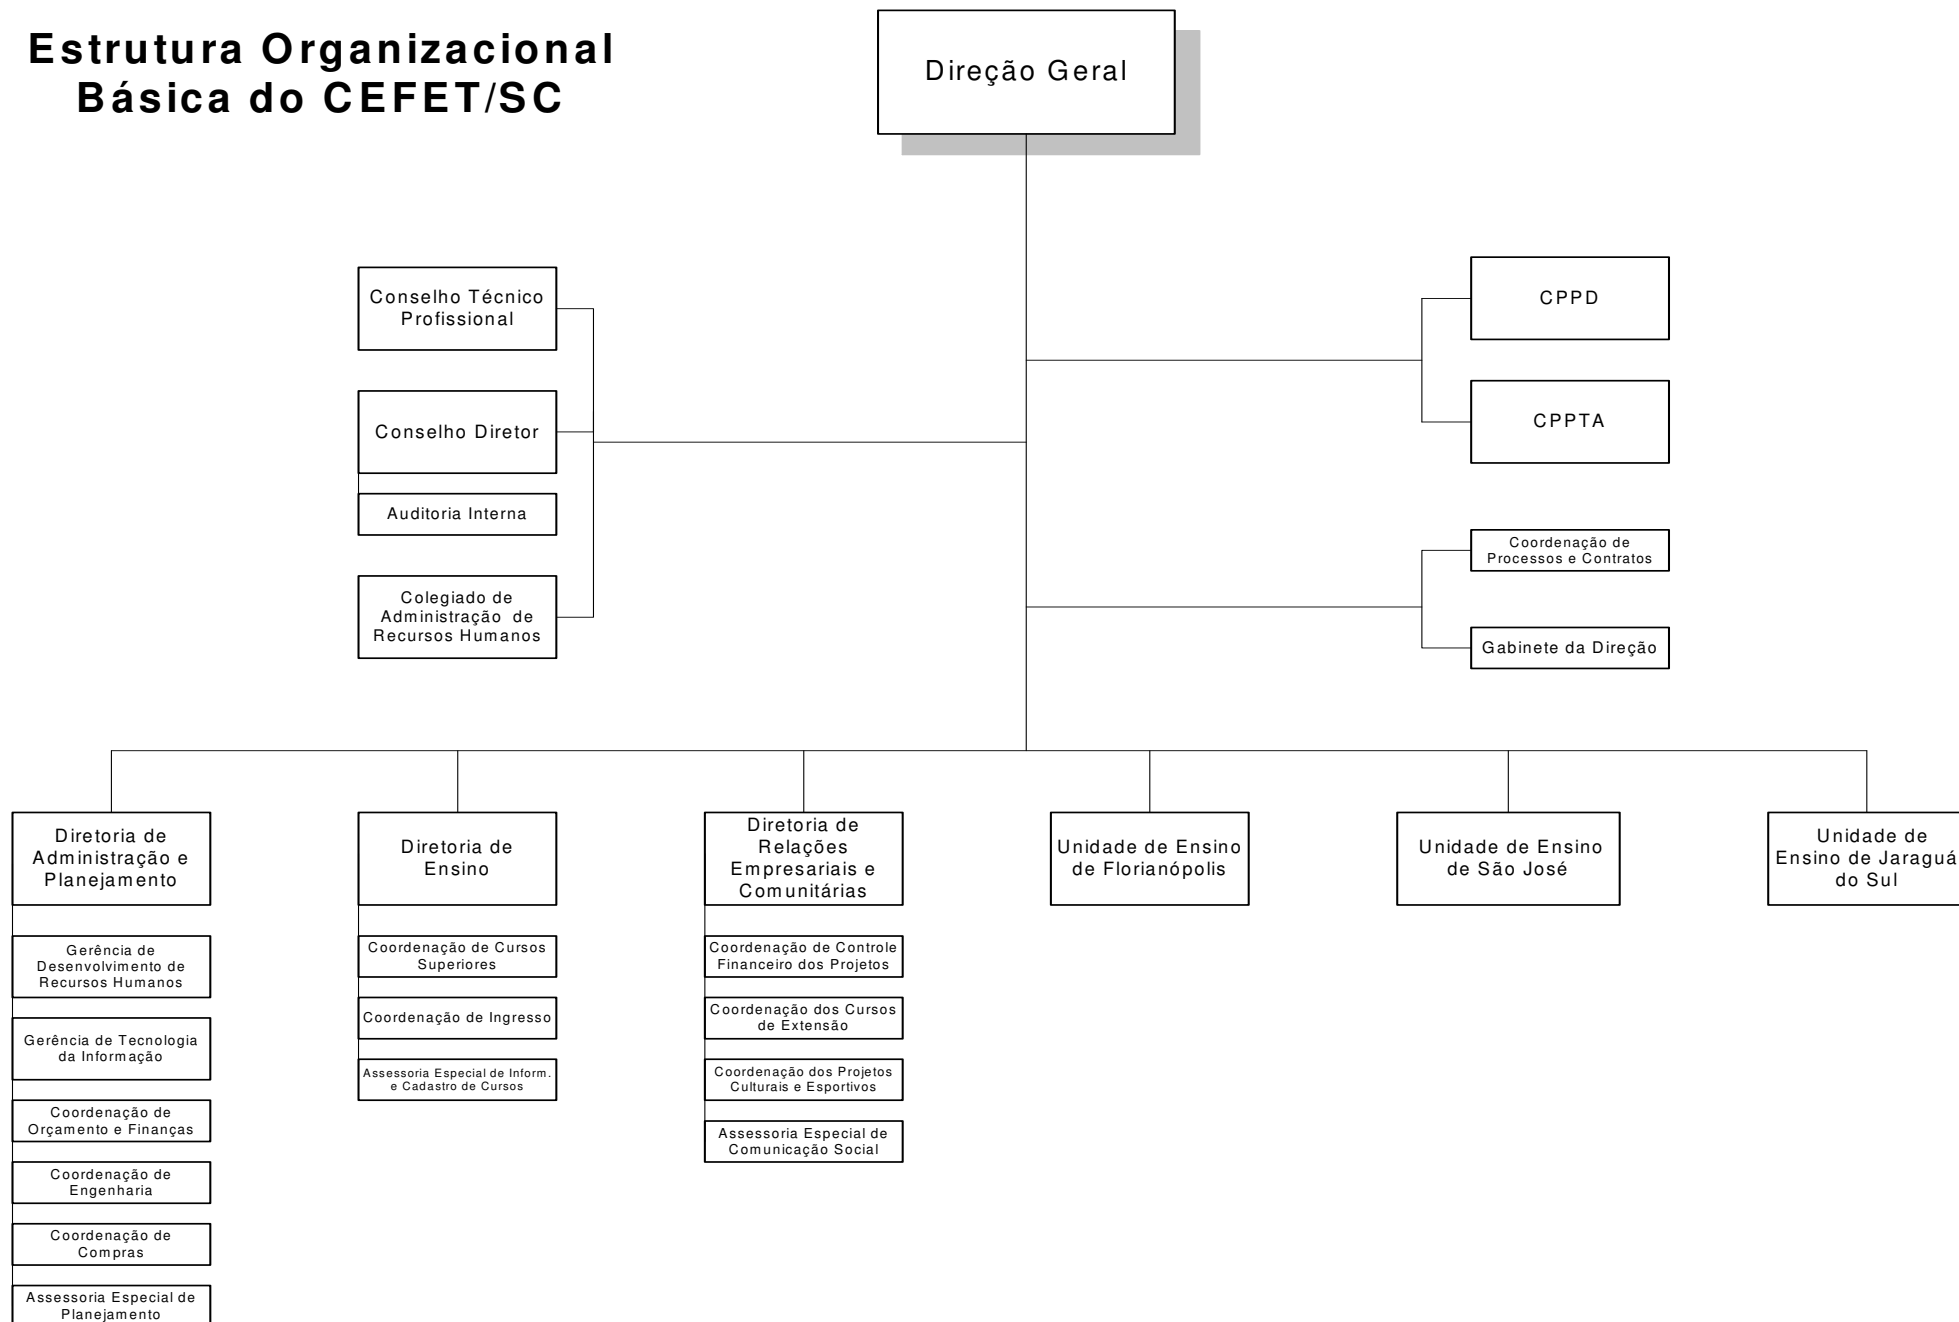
Estrutura Organizacional Básica do CEFET/SC

Direção Geral

Conselho Técnico Profissional

Conselho Diretor

Auditoria Interna

Colegiado de Administração de Recursos Humanos

CPPD

CPPTA

Coordenação de Processos e Contratos

Gabinete da Direção

Diretoria de Administração e Planejamento

Gerência de Desenvolvimento de Recursos Humanos

Gerência de Tecnologia da Informação

Coordenação de Orçamento e Finanças

Coordenação de Engenharia

Coordenação de Compras

Assessoria Especial de Planejamento

Diretoria de Ensino

Coordenação de Cursos Superiores

Coordenação de Ingresso

Assessoria Especial de Inform. e Cadastro de Cursos

Diretoria de Relações Empresariais e Comunitárias

Coordenação de Controle Financeiro dos Projetos

Coordenação dos Cursos de Extensão

Coordenação dos Projetos Culturais e Esportivos

Assessoria Especial de Comunicação Social

Unidade de Ensino de Florianópolis

Unidade de Ensino de São José

Unidade de Ensino de Jaraguá do Sul